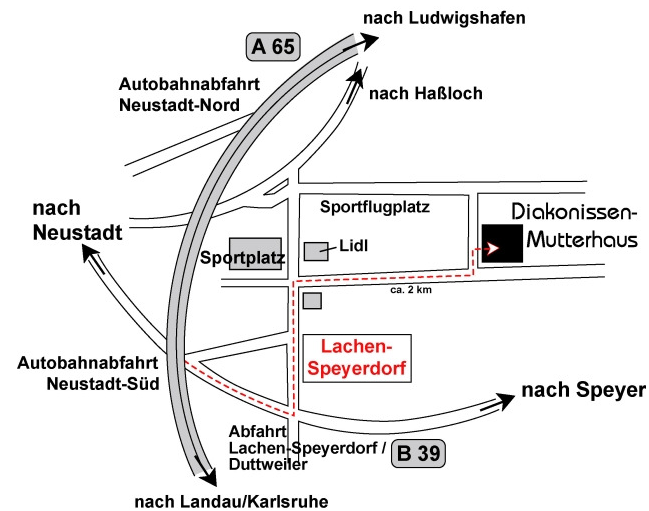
nach Ludwigshafen

A 65

Autobahnabfahrt
Neustadt-Nord

nach Haßloch

nach
Neustadt

Sportflugplatz

Diakonissen-
Mutterhaus

Sportplatz

Lidl

ca. 2 km

Lachen-
Speyerdorf

Autobahnabfahrt
Neustadt-Süd

nach Speyer

Abfahrt
Lachen-Speyerdorf /
Duttweiler

B 39

nach Landau/Karlsruhe